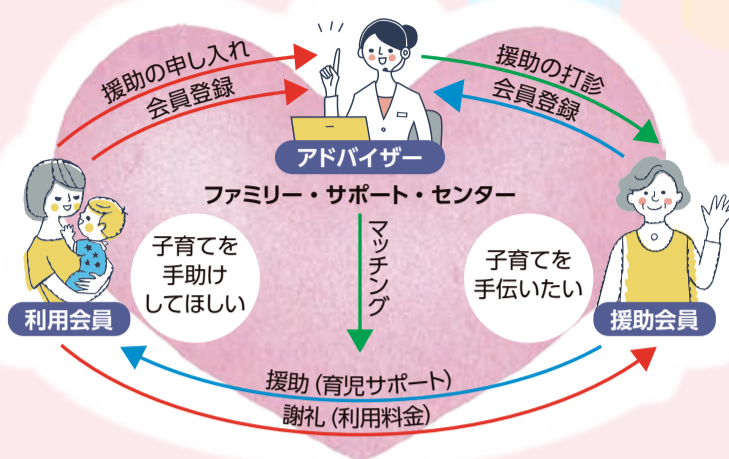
援助の申し入れ
会員登録

援助の打診
会員登録

アドバイザー

ファミリー・サポート・センター

マッチング

子育てを
手助け
してほしい

子育てを
手伝いたい

利用会員

援助会員

援助（育児サポート）

謝礼（利用料金）